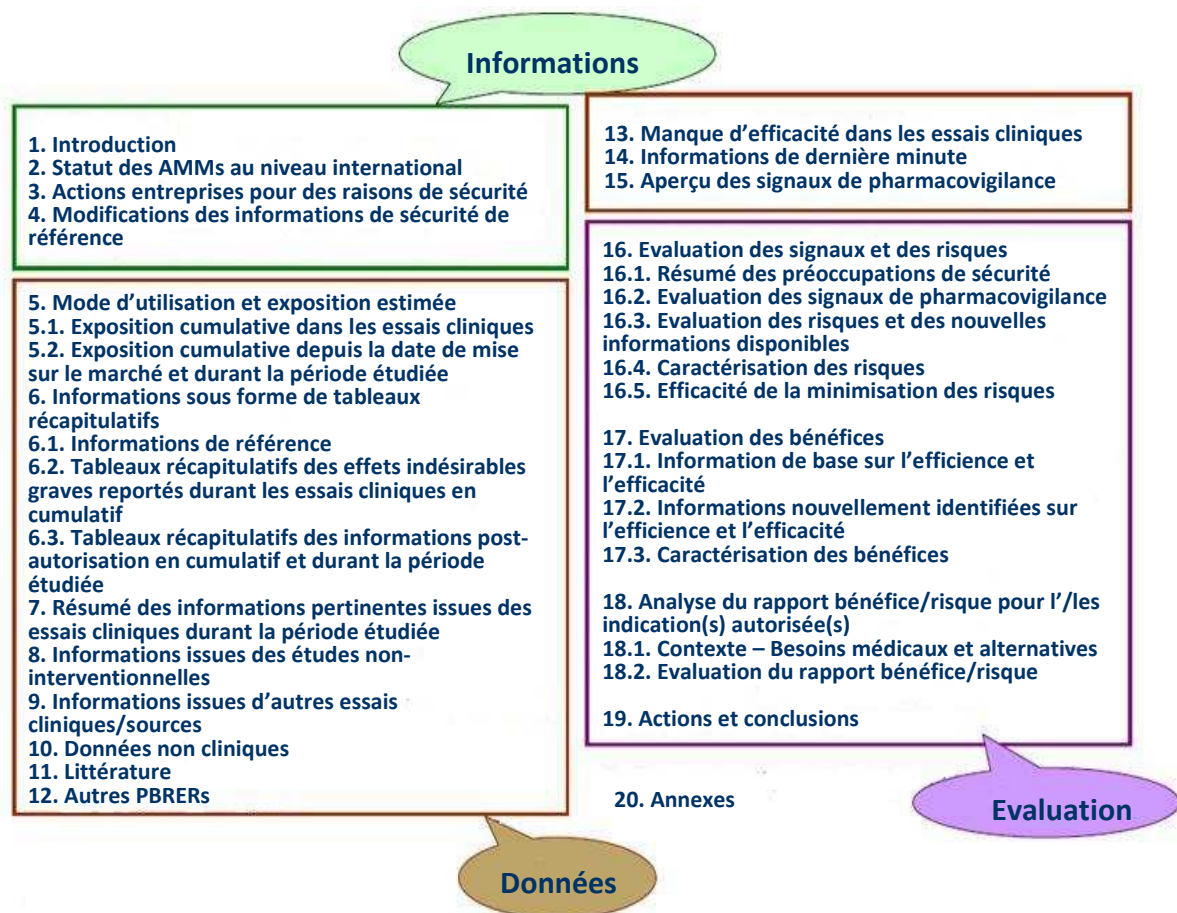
Informations

1. Introduction
2. Statut des AMMs au niveau international
3. Actions entreprises pour des raisons de sécurité
4. Modifications des informations de sécurité de référence

5. Mode d'utilisation et exposition estimée
5.1. Exposition cumulative dans les essais cliniques
5.2. Exposition cumulative depuis la date de mise sur le marché et durant la période étudiée
6. Informations sous forme de tableaux récapitulatifs
6.1. Informations de référence
6.2. Tableaux récapitulatifs des effets indésirables graves reportés durant les essais cliniques en cumulatif
6.3. Tableaux récapitulatifs des informations post-autorisation en cumulatif et durant la période étudiée
7. Résumé des informations pertinentes issues des essais cliniques durant la période étudiée
8. Informations issues des études non-interventionnelles
9. Informations issues d'autres essais cliniques/sources
10. Données non cliniques
11. Littérature
12. Autres PBRERs

Données

13. Manque d'efficacité dans les essais cliniques
14. Informations de dernière minute
15. Aperçu des signaux de pharmacovigilance

16. Evaluation des signaux et des risques
16.1. Résumé des préoccupations de sécurité
16.2. Evaluation des signaux de pharmacovigilance
16.3. Evaluation des risques et des nouvelles informations disponibles
16.4. Caractérisation des risques
16.5. Efficacité de la minimisation des risques

17. Evaluation des bénéfices
17.1. Information de base sur l'efficience et l'efficacité
17.2. Informations nouvellement identifiées sur l'efficience et l'efficacité
17.3. Caractérisation des bénéfices

18. Analyse du rapport bénéfice/risque pour l'/les indication(s) autorisée(s)
18.1. Contexte – Besoins médicaux et alternatives
18.2. Evaluation du rapport bénéfice/risque

19. Actions et conclusions

20. Annexes

Evaluation